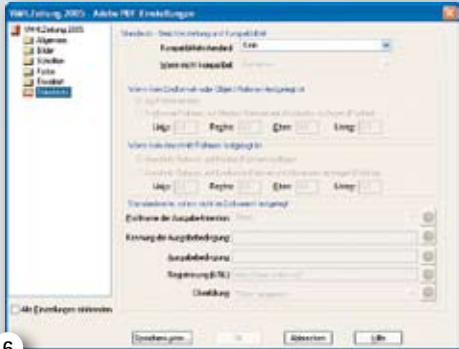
WAN-Zeitung 2005 - Adobe PDF-Einstellungen

WAN-Zeitung 2005
Allgemein
Bilder
Schriften
Farbe
Erweitert
Standards

Standards - Berichterstattung und Kompatibilität
Kompatibilitätsstandard: Kein
Wenn nicht kompatibel: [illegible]

Wenn kein Endformat- oder Objekt-Rahmen festgelegt ist:
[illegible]
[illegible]
Links: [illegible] Rechts: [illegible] Oben: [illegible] Unten: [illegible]

Wenn kein Anschnitt-Rahmen festgelegt ist:
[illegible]
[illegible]
Links: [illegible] Rechts: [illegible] Oben: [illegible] Unten: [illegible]

Standardwerte, sofern nicht im Dokument festgelegt:
Profilname der Ausgabebedingung: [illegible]
Kennung der Ausgabebedingung:
Ausgabebedingung:
Registrierung (URL): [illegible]
Überfüllung: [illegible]

Alle Einstellungen einblenden

Speichern unter... OK Abbrechen Hilfe

6